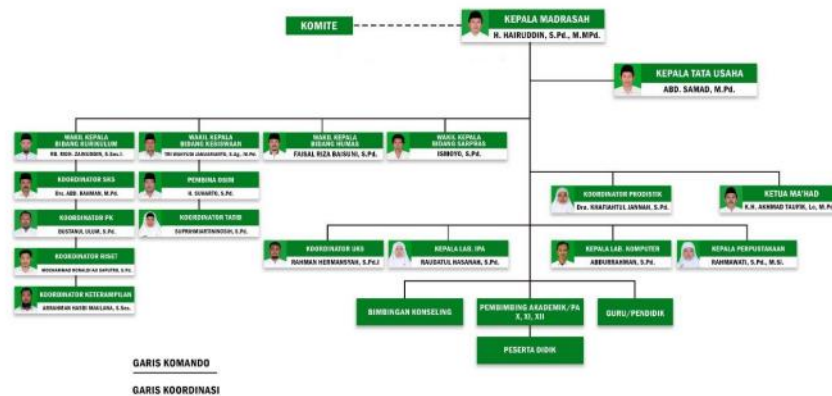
KOMITE

KEPALA MADRASAH
H. HAIRUDDIN, S.Pd., M.MPd.

KEPALA TATA USAHA
ABD. SAMAD, M.Pd.

WAKIL KEPALA BIDANG KURIKULUM
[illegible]

WAKIL KEPALA BIDANG KESISWAAN
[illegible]

WAKIL KEPALA BIDANG HUMAS
FAISAL RIZA BAISUNI, S.Pd.

WAKIL KEPALA BIDANG SARPRAS
ISMOYO, S.Pd.

KOORDINATOR SKS
Drs. ABD. RAHMAN, M.Pd.

PEMBINA OSIM
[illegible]

KOORDINATOR PK
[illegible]

KOORDINATOR TADIB
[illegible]

KOORDINATOR RISET
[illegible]

KOORDINATOR KETERAMPILAN
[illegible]

KOORDINATOR PRODISTIK
Dra. KHAFIAHTUL JANNAH, S.Pd.

KETUA MA'HAD
K.H. AKHMAD TAUFIK, Lc, M.Pd.

KOORDINATOR UKS
RAHMAN HERMANSYAH, S.Pd.I

KEPALA LAB. IPA
RAUDATUL HASANAH, S.Pd.

KEPALA LAB. KOMPUTER
ABDURRAHMAN, S.Pd.

KEPALA PERPUSTAKAAN
RAHMAWATI, S.Pd., M.Si.

BIMBINGAN KONSELING

PEMBIMBING AKADEMIK/PA X, XI, XII

GURU/PENDIDIK

PESERTA DIDIK

GARIS KOMANDO

GARIS KOORDINASI